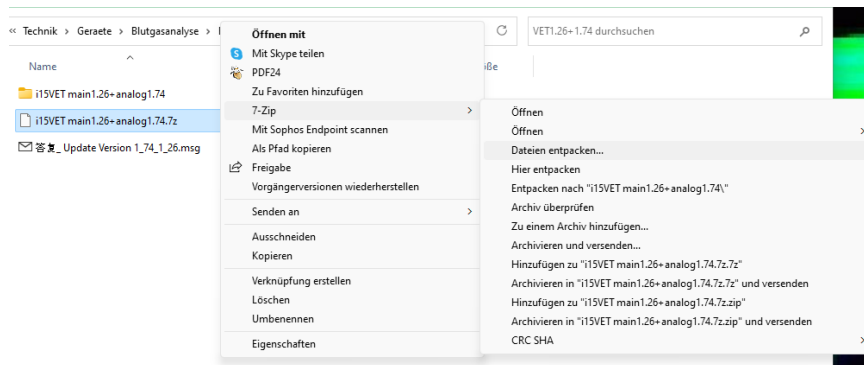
« Technik › Geraete › Blutgasanalyse › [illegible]

VET1.26+1.74 durchsuchen

Name

ße

i15VET main1.26+analog1.74

i15VET main1.26+analog1.74.7z

答复_ Update Version 1_74_1_26.msg

Öffnen mit
Mit Skype teilen
PDF24
Zu Favoriten hinzufügen
7-Zip
Mit Sophos Endpoint scannen
Als Pfad kopieren
Freigabe
Vorgängerversionen wiederherstellen
Senden an
Ausschneiden
Kopieren
Verknüpfung erstellen
Löschen
Umbenennen
Eigenschaften

Öffnen
Öffnen
Dateien entpacken...
Hier entpacken
Entpacken nach "i15VET main1.26+analog1.74\"
Archiv überprüfen
Zu einem Archiv hinzufügen...
Archivieren und versenden...
Hinzufügen zu "i15VET main1.26+analog1.74.7z.7z"
Archivieren in "i15VET main1.26+analog1.74.7z.7z" und versenden
Hinzufügen zu "i15VET main1.26+analog1.74.7z.zip"
Archivieren in "i15VET main1.26+analog1.74.7z.zip" und versenden
CRC SHA